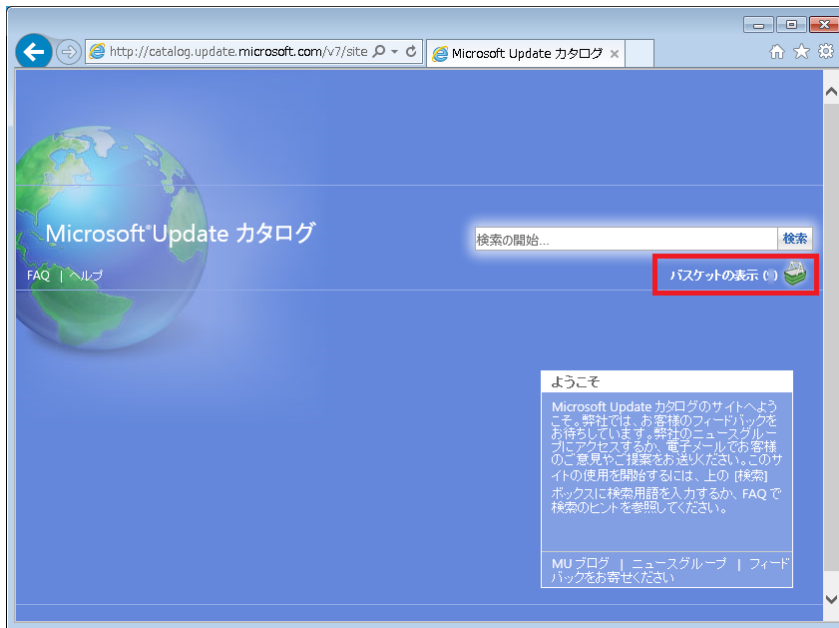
http://catalog.update.microsoft.com/v7/site

Microsoft Update カタログ ×

Microsoft®Update カタログ

FAQ | ヘルプ

検索の開始...

検索

バスケットの表示 (0)

ようこそ

Microsoft Update カタログのサイトへようこそ。弊社では、お客様のフィードバックをお待ちしています。弊社のニュースグループにアクセスするか、電子メールでお客様のご意見やご提案をお送りください。このサイトの使用を開始するには、上の [検索] ボックスに検索用語を入力するか、FAQ で検索のヒントを参照してください。

MU ブログ | ニュースグループ | フィードバックをお寄せください